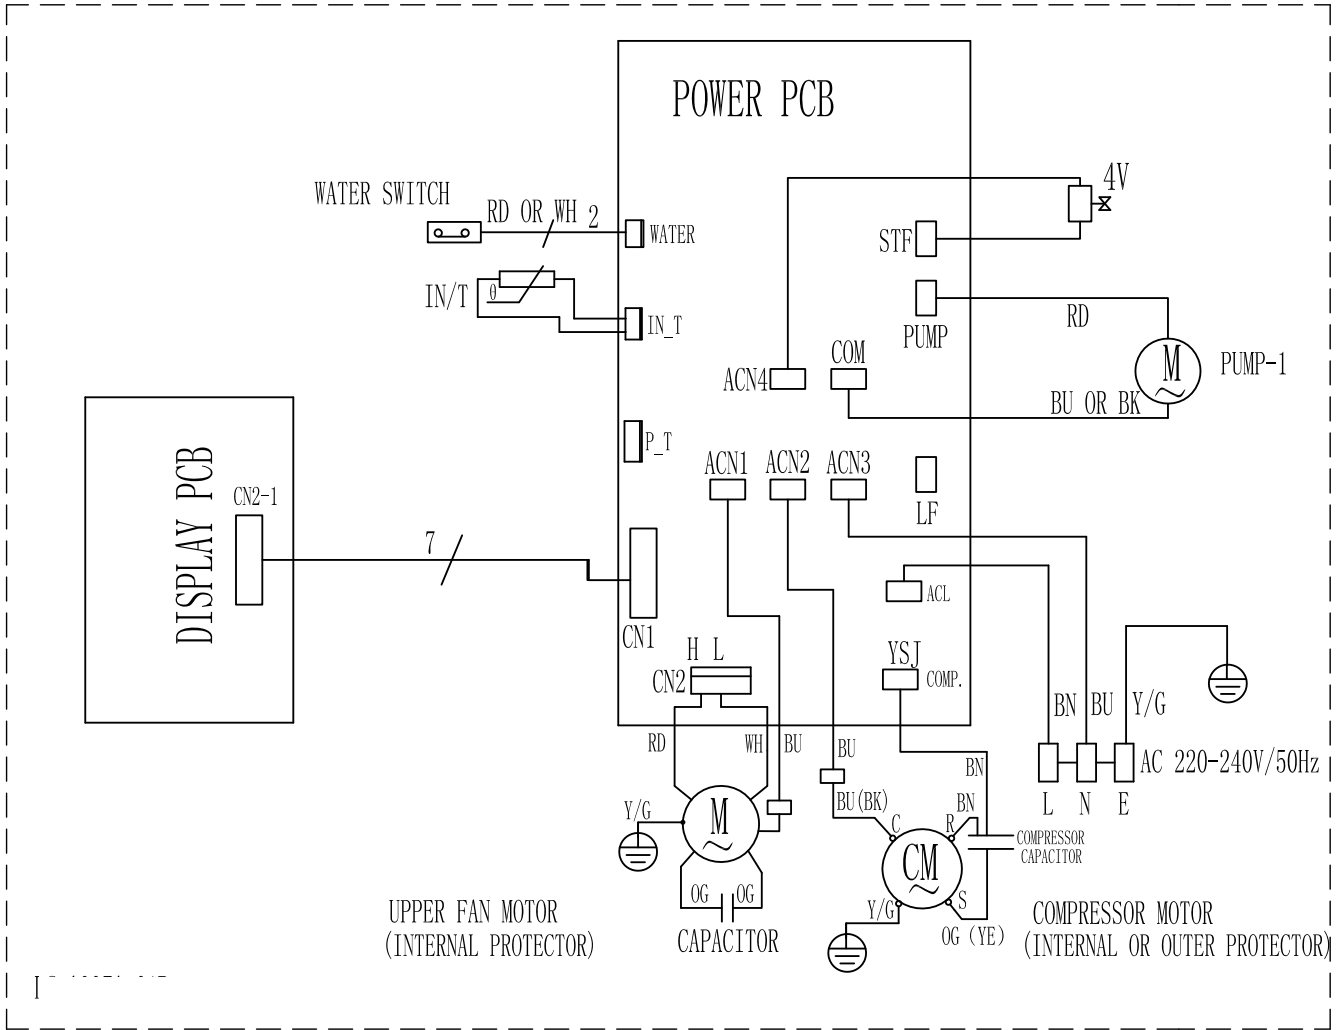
POWER PCB

WATER SWITCH
RD OR WH 2
WATER
IN/T
θ
IN_T
4V
STF
PUMP
RD
PUMP-1
COM
ACN4
BU OR BK
DISPLAY PCB
CN2-1
P_T
ACN1 ACN2 ACN3
LF
7
ACL
CN1
H L
CN2
YSJ COMP.
BN BU Y/G
RD WH BU
BU
BN
L N E
AC 220-240V/50Hz
Y/G
BU(BK)
C R BN
COMPRESSOR CAPACITOR
Y/G
S
OG OG
CAPACITOR
OG (YE)
UPPER FAN MOTOR (INTERNAL PROTECTOR)
COMPRESSOR MOTOR (INTERNAL OR OUTER PROTECTOR)
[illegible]